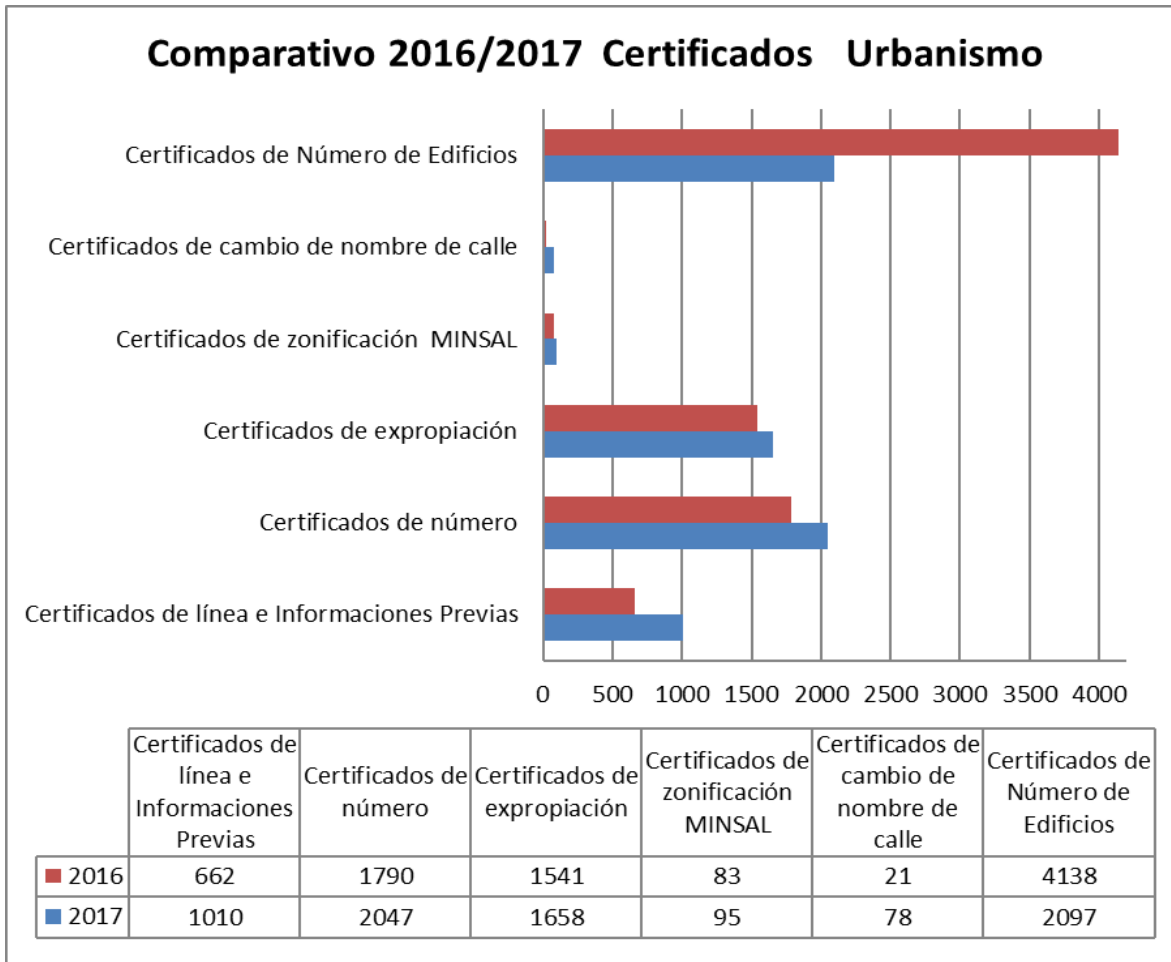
Comparativo 2016/2017 Certificados Urbanismo

Certificados de Número de Edificios

Certificados de cambio de nombre de calle

Certificados de zonificación MINSAL

Certificados de expropiación

Certificados de número

Certificados de línea e Informaciones Previas

0 500 1000 1500 2000 2500 3000 3500 4000

| | Certificados de línea e Informaciones Previas | Certificados de número | Certificados de expropiación | Certificados de zonificación MINSAL | Certificados de cambio de nombre de calle | Certificados de Número de Edificios |
|---|---|---|---|---|---|---|
| 2016 | 662 | 1790 | 1541 | 83 | 21 | 4138 |
| 2017 | 1010 | 2047 | 1658 | 95 | 78 | 2097 |